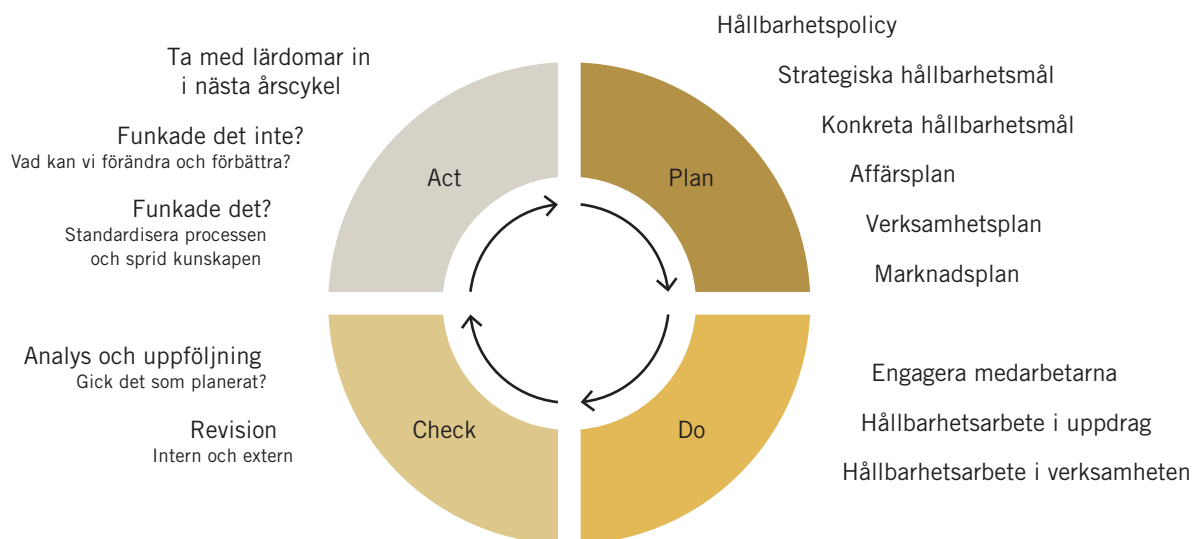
Ta med lärdomar in i nästa årscykel

Funkade det inte?
Vad kan vi förändra och förbättra?

Funkade det?
Standardisera processen och sprid kunskapen

Act

Plan

Hållbarhetspolicy

Strategiska hållbarhetsmål

Konkreta hållbarhetsmål

Affärsplan

Verksamhetsplan

Marknadsplan

Analys och uppföljning
Gick det som planerat?

Revision
Intern och extern

Check

Do

Engagera medarbetarna

Hållbarhetsarbete i uppdrag

Hållbarhetsarbete i verksamheten